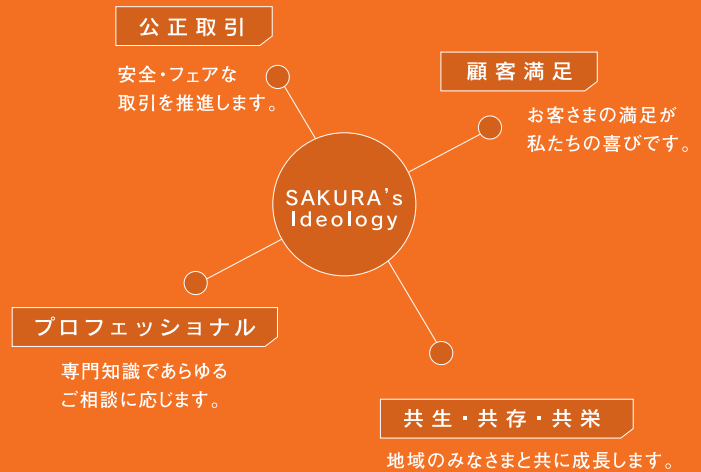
公正取引

安全･フェアな
取引を推進します。

顧客満足

お客さまの満足が
私たちの喜びです。

SAKURA's
Ideology

プロフェッショナル

専門知識であらゆる
ご相談に応じます。

共生・共存・共栄

地域のみなさまと共に成長します。